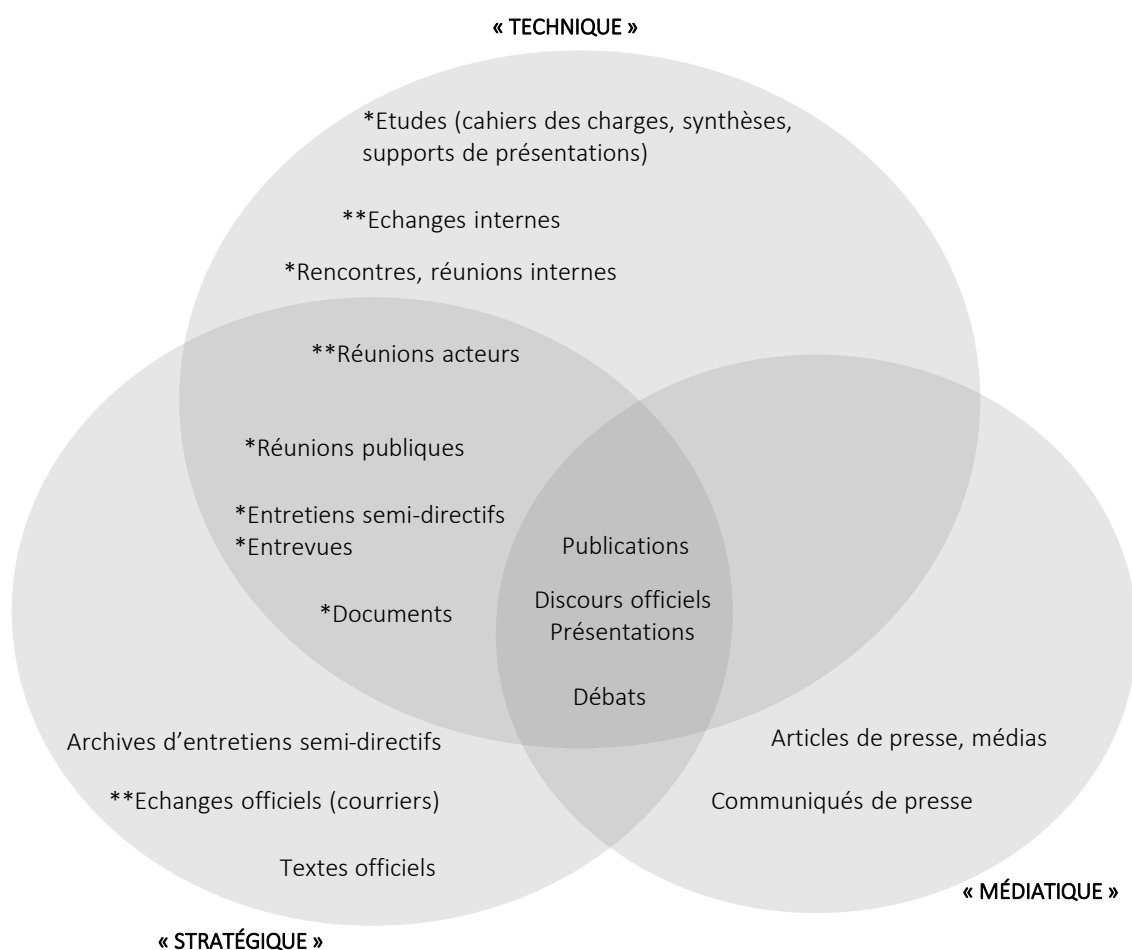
« TECHNIQUE »

*Etudes (cahiers des charges, synthèses, supports de présentations)

**Echanges internes

*Rencontres, réunions internes

**Réunions acteurs

*Réunions publiques

*Entretiens semi-directifs
*Entrevues

*Documents

Publications

Discours officiels
Présentations

Débats

Archives d'entretiens semi-directifs

**Echanges officiels (courriers)

Textes officiels

Articles de presse, médias

Communiqués de presse

« MÉDIATIQUE »

« STRATÉGIQUE »